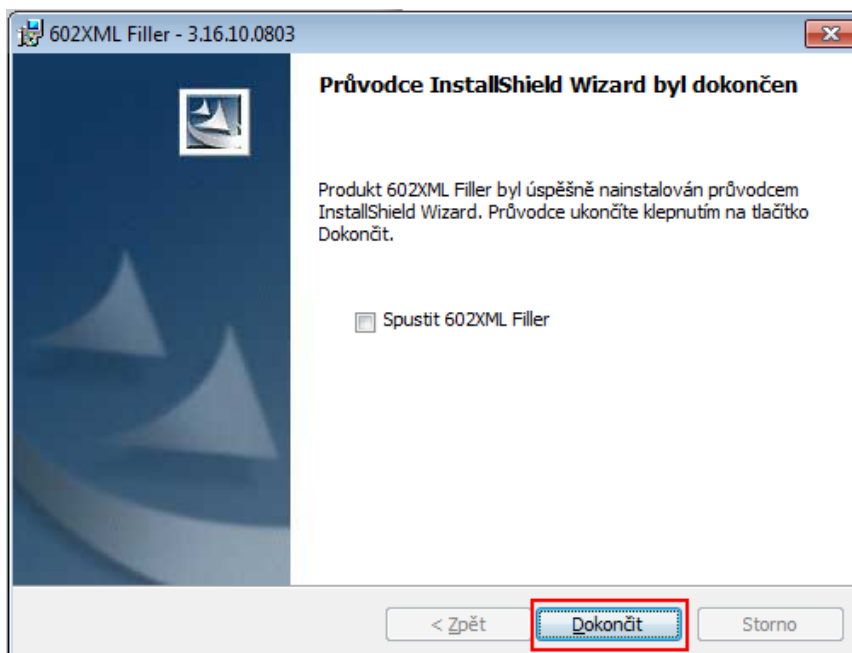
602XML Filler - 3.16.10.0803

Průvodce InstallShield Wizard byl dokončen

Produkt 602XML Filler byl úspěšně nainstalován průvodcem InstallShield Wizard. Průvodce ukončíte klepnutím na tlačítko Dokončit.

Spustit 602XML Filler

< Zpět

Dokončit

Storno